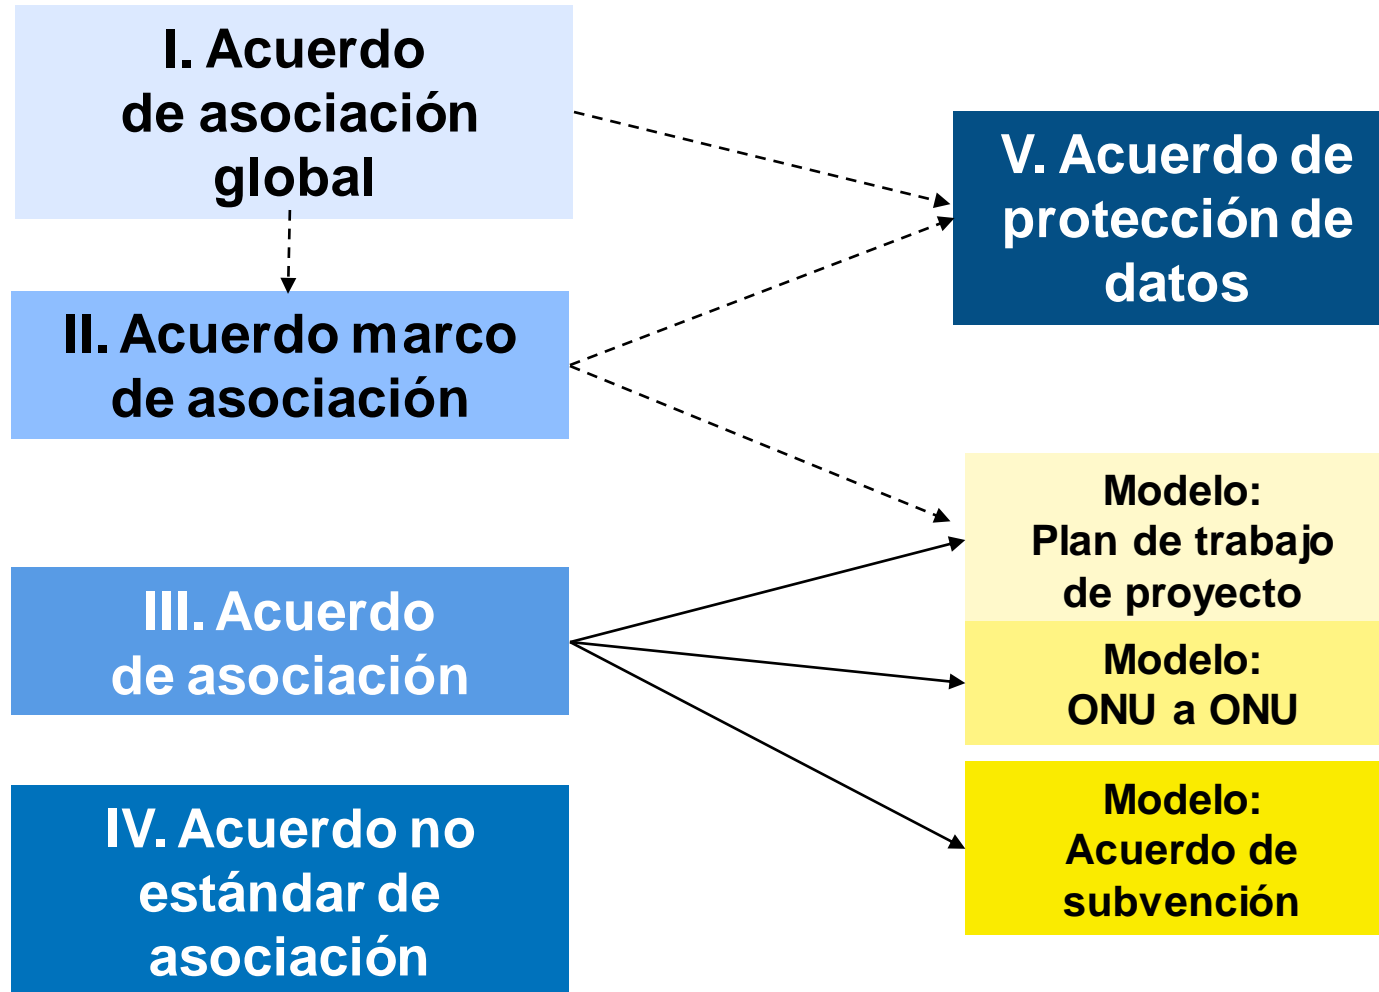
I. Acuerdo de asociación global

II. Acuerdo marco de asociación

III. Acuerdo de asociación

IV. Acuerdo no estándar de asociación

V. Acuerdo de protección de datos

Modelo: Plan de trabajo de proyecto

Modelo: ONU a ONU

Modelo: Acuerdo de subvención